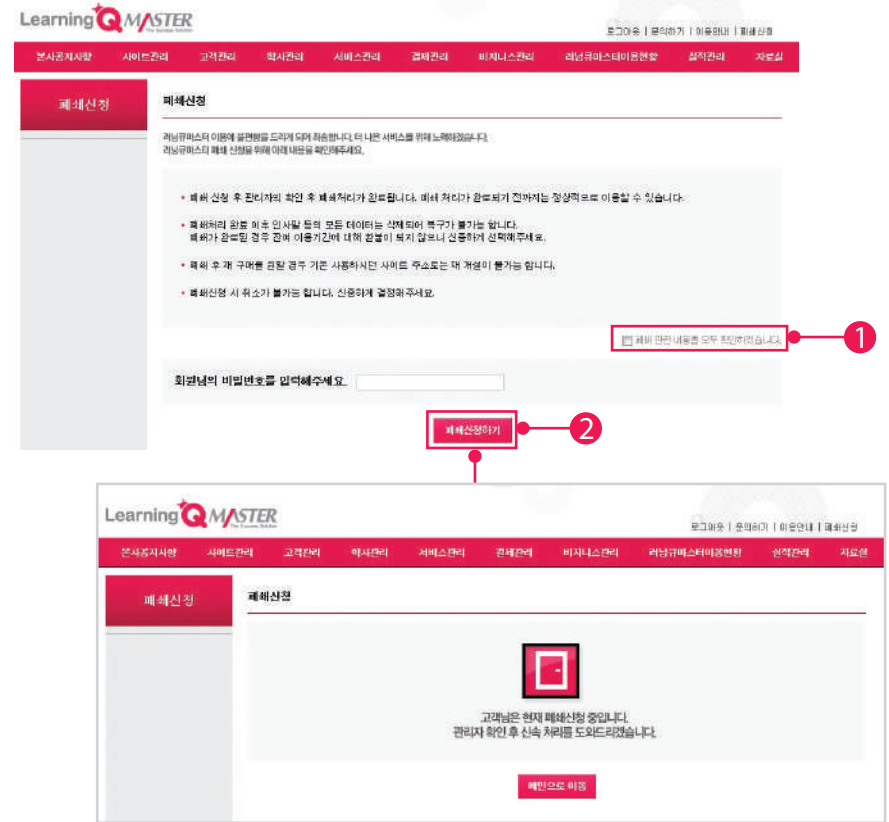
Learning Q MASTER
The Success Solution

로그아웃 | 문의하기 | 이용안내 | 폐쇄신청

본사공지사항 사이트관리 고객관리 학사관리 서비스관리 결제관리 비지니스관리 러닝큐마스터이용현황 실적관리 자료실

폐쇄신청

폐쇄신청

러닝큐마스터 이용에 불편함을 드리게 되어 죄송합니다. 더 나은 서비스를 위해 노력하겠습니다.
러닝큐마스터 폐쇄 신청을 위해 아래 내용을 확인해주세요.

• 폐쇄 신청 후 관리자의 확인 후 폐쇄처리가 완료됩니다. 폐쇄 처리가 완료되기 전까지는 정상적으로 이용할 수 있습니다.

• 폐쇄처리 완료 이후 인사말 등의 모든 데이터는 삭제되어 복구가 불가능 합니다.
폐쇄가 완료된 경우 잔여 이용기간에 대해 환불이 되지 않으니 신중하게 선택해주세요.

• 폐쇄 후 재 구매를 원할 경우 기존 사용하시던 사이트 주소로는 재 개설이 불가능 합니다.

• 폐쇄신청 시 취소가 불가능 합니다. 신중하게 결정해주세요.

폐쇄 관련 내용을 모두 확인하였습니다.

1

회원님의 비밀번호를 입력해주세요.

폐쇄신청하기

2

Learning Q MASTER
The Success Solution

로그아웃 | 문의하기 | 이용안내 | 폐쇄신청

본사공지사항 사이트관리 고객관리 학사관리 서비스관리 결제관리 비지니스관리 러닝큐마스터이용현황 실적관리 자료실

폐쇄신청

폐쇄신청

고객님은 현재 폐쇄신청 중입니다.
관리자 확인 후 신속 처리를 도와드리겠습니다.

메인으로 이동